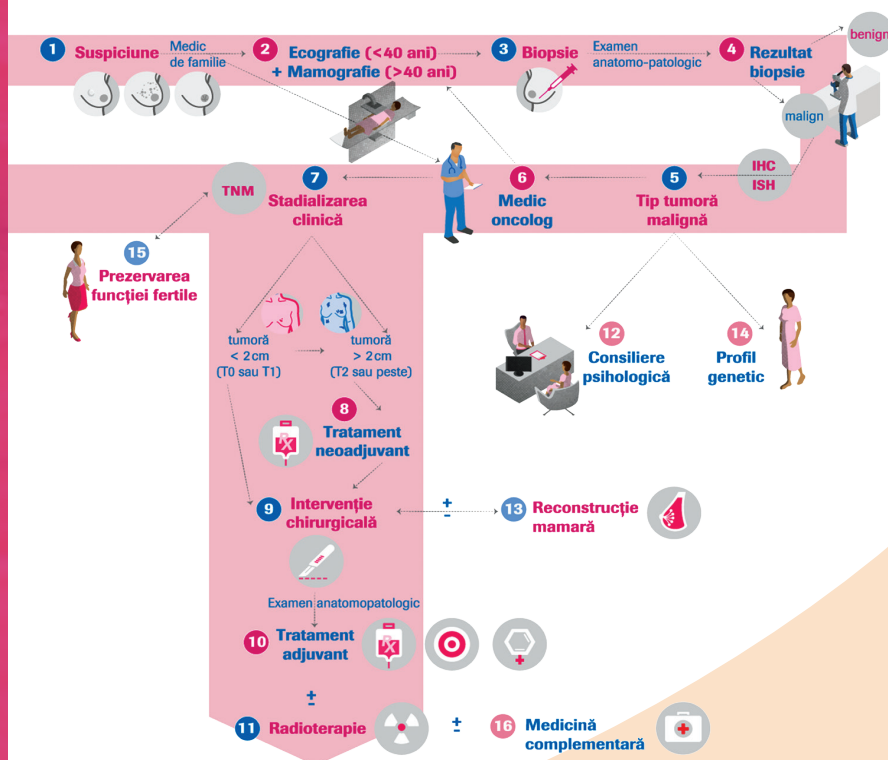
1 Suspiciune
Medic de familie
2 Ecografie (<40 ani) + Mamografie (>40 ani)
3 Biopsie
Examen anatomo-patologic
4 Rezultat biopsie
benign
malign
IHC ISH
5 Tip tumoră malignă
6 Medic oncolog
7 Stadializarea clinică
TNM
15 Prezervarea funcției fertile
tumoră < 2cm (T0 sau T1)
tumoră > 2cm (T2 sau peste)
8 Tratament neoadjuvant
9 Intervenție chirurgicală
±
13 Reconstrucție mamară
12 Consiliere psihologică
14 Profil genetic
Examen anatomopatologic
10 Tratament adjuvant
±
11 Radioterapie
±
16 Medicină complementară